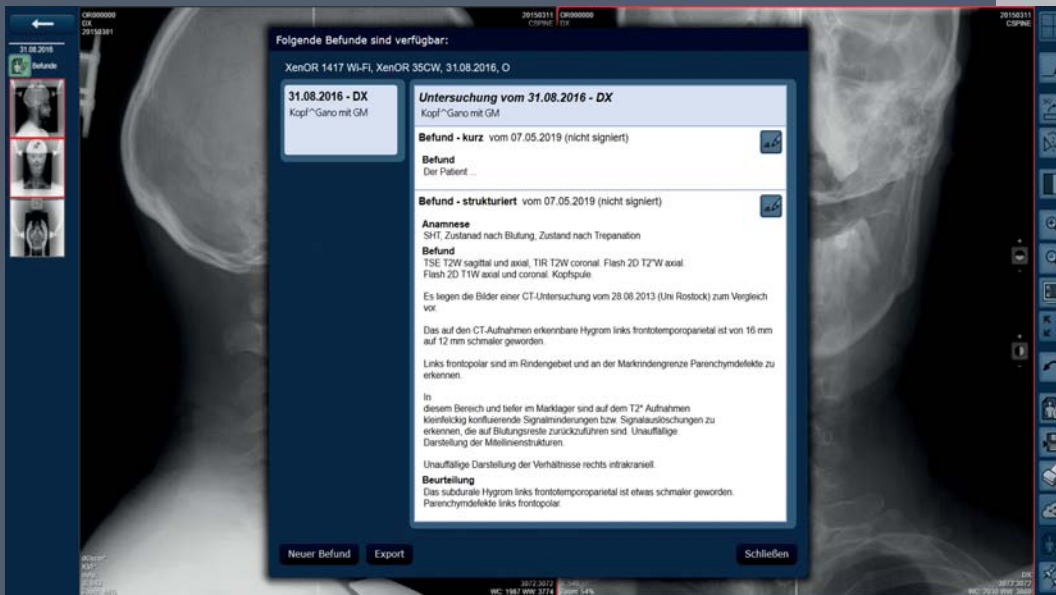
31.08.2016
Befunde

OR000000
DX
20150301

20150311 OR000000
CSPINE DX

20150311
CSPINE

Folgende Befunde sind verfügbar:

XenOR 1417 Wi-Fi, XenOR 35CW, 31.08.2016, O

31.08.2016 - DX
Kopf^Gano mit GM

Untersuchung vom 31.08.2016 - DX
Kopf^Gano mit GM

Befund - kurz vom 07.05.2019 (nicht signiert)

Befund
Der Patient ...

Befund - strukturiert vom 07.05.2019 (nicht signiert)

Anamnese
SHT, Zustanad nach Blutung, Zustand nach Trepanation

Befund
TSE T2W sagittal und axial, TIR T2W coronal. Flash 2D T2*W axial. Flash 2D T1W axial und coronal. Kopfspule.

Es liegen die Bilder einer CT-Untersuchung vom 28.08.2013 (Uni Rostock) zum Vergleich vor.

Das auf den CT-Aufnahmen erkennbare Hygrom links frontotemporoparietal ist von 16 mm auf 12 mm schmaler geworden.

Links frontopolar sind im Rindengebiet und an der Markrindengrenze Parenchymdefekte zu erkennen.

In
diesem Bereich und tiefer im Marklager sind auf dem T2* Aufnahmen kleinfelckig konfluierende Signalminderungen bzw. Signalauslöschungen zu erkennen, die auf Blutungsreste zurückzuführen sind. Unauffällige Darstellung der Mittellinienstrukturen.

Unauffällige Darstellung der Verhältnisse rechts intrakraniell.

Beurteilung
Das subdurale Hygrom links frontotemporoparietal ist etwas schmaler geworden. Parenchymdefekte links frontopolar.

Neuer Befund
Export
Schließen

3072:3072
WC: 1987 WW: 3774

DX
3072:3072
WC: 2030 WW: 3640